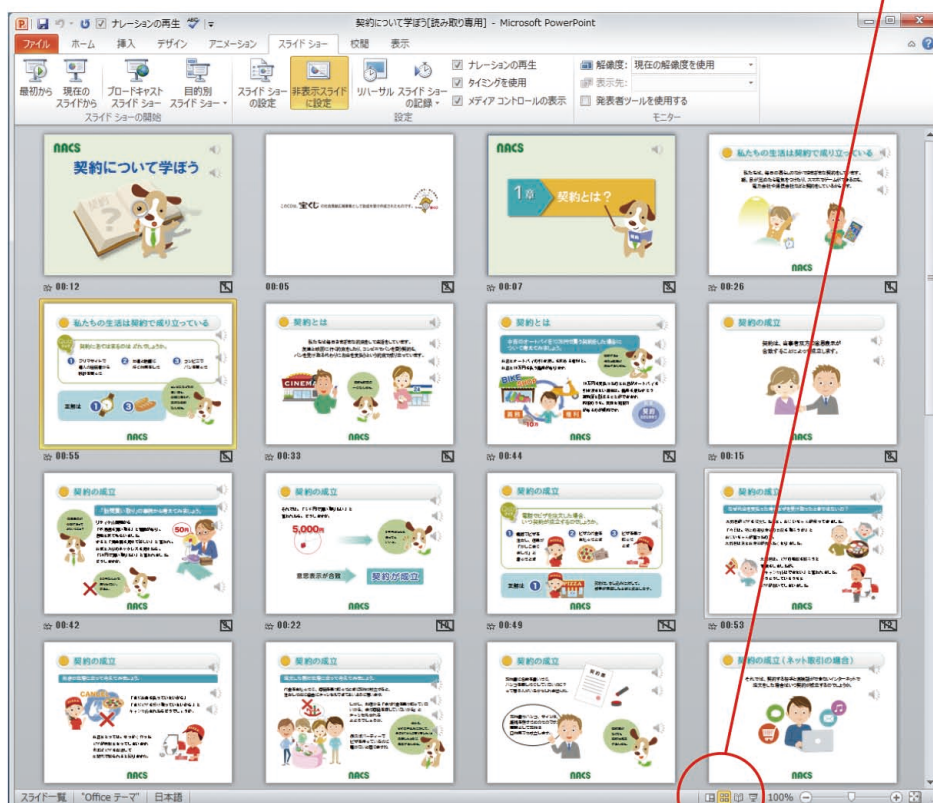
ナレーションの再生
契約について学ぼう[読み取り専用] - Microsoft PowerPoint

ファイル ホーム 挿入 デザイン アニメーション スライド ショー 校閲 表示

最初から 現在のスライドから ブロードキャスト スライド ショー 目的別 スライド ショー
スライド ショーの開始
スライド ショーの設定 非表示スライドに設定 リハーサル スライド ショーの記録
ナレーションの再生
タイミングを使用
メディア コントロールの表示
設定
解像度: 現在の解像度を使用
表示先:
発表者ツールを使用する
モニター

NACS
契約について学ぼう
00:12

00:05

NACS
1章 契約とは?
00:07

私たちの生活は契約で成り立っている
NACS
00:26

私たちの生活は契約で成り立っている
NACS
00:55

契約とは
CINEMA
NACS
00:33

契約とは
NACS
00:44

契約の成立
NACS
00:15

契約の成立
50円
NACS
00:42

契約の成立
5,000円
意思表示が合致 契約が成立
NACS
00:22

契約の成立
NACS
00:49

契約の成立
NACS
00:53

契約の成立
NACS

契約の成立
NACS

契約の成立
NACS

契約の成立(ネット取引の場合)
NACS

スライド一覧 "Office テーマ" 日本語 100%